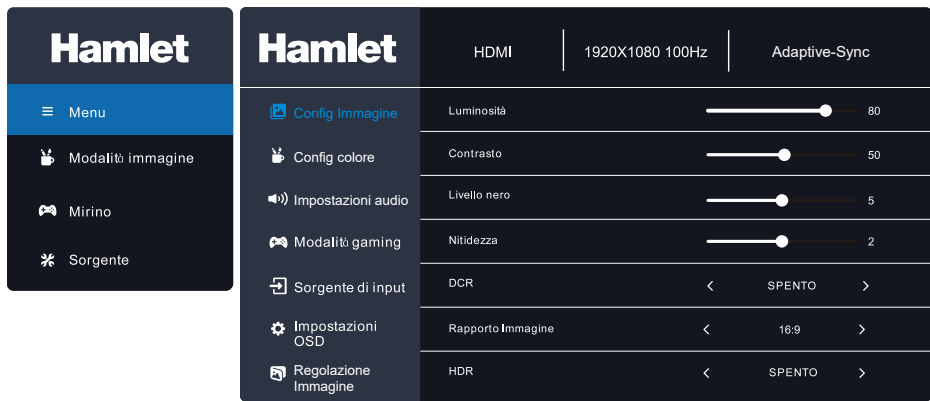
Hamlet

Menu

Modalità immagine

Mirino

Sorgente

Hamlet

HDMI

1920X1080 100Hz

Adaptive-Sync

Config Immagine

Config colore

Impostazioni audio

Modalità gaming

Sorgente di input

Impostazioni OSD

Regolazione Immagine

| | | |
|---|---|---|
| Luminosità | | 80 |
| Contrasto | | 50 |
| Livello nero | | 5 |
| Nitidezza | | 2 |
| DCR | < SPENTO > | |
| Rapporto Immagine | < 16:9 > | |
| HDR | < SPENTO > | |